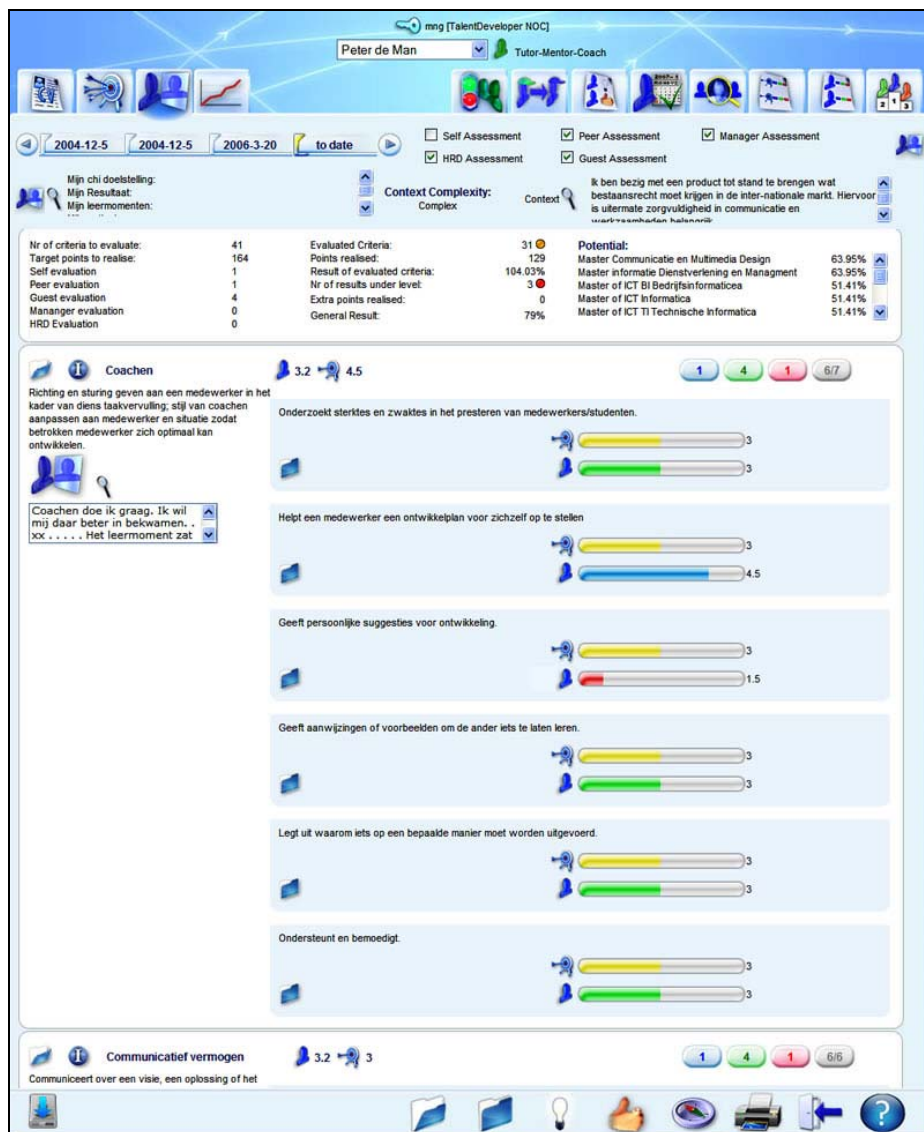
mng [TalentDeveloper NOC]
Peter de Man
Tutor-Mentor-Coach

2004-12-5 2004-12-5 2006-3-20 to date
Self Assessment
Peer Assessment
Manager Assessment
HRD Assessment
Guest Assessment

Mijn chi doelstelling:
Mijn Resultaat:
Mijn leermomenten:
Context Complexity:
Complex
Context
Ik ben bezig met een product tot stand te brengen wat bestaansrecht moet krijgen in de inter-nationale markt. Hiervoor is uitermate zorgvuldigheid in communicatie en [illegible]

| | |
|---|---|
| Nr of criteria to evaluate: | 41 |
| Target points to realise: | 164 |
| Self evaluation | 1 |
| Peer evaluation | 1 |
| Guest evaluation | 4 |
| Mananger evaluation | 0 |
| HRD Evaluation | 0 |

| | |
|---|---|
| Evaluated Criteria: | 31 |
| Points realised: | 129 |
| Result of evaluated criteria: | 104.03% |
| Nr of results under level: | 3 |
| Extra points realised: | 0 |
| General Result: | 79% |

Potential:
| | |
|---|---|
| Master Communicatie en Multimedia Design | 63.95% |
| Master informatie Dienstverlening en Managment | 63.95% |
| Master of ICT BI Bedrijfsinformaticea | 51.41% |
| Master of ICT Informatica | 51.41% |
| Master of ICT TI Technische Informatica | 51.41% |

Coachen
3.2 4.5
1 4 1 6/7
Richting en sturing geven aan een medewerker in het kader van diens taakvervulling; stijl van coachen aanpassen aan medewerker en situatie zodat betrokken medewerker zich optimaal kan ontwikkelen.
Coachen doe ik graag. Ik wil mij daar beter in bekwamen. . xx . . . . . Het leermoment zat

Onderzoekt sterktes en zwaktes in het presteren van medewerkers/studenten.
3
3

Helpt een medewerker een ontwikkelplan voor zichzelf op te stellen
3
4.5

Geeft persoonlijke suggesties voor ontwikkeling.
3
1.5

Geeft aanwijzingen of voorbeelden om de ander iets te laten leren.
3
3

Legt uit waarom iets op een bepaalde manier moet worden uitgevoerd.
3
3

Ondersteunt en bemoedigt.
3
3

Communicatief vermogen
3.2 3
1 4 1 6/6
Communiceert over een visie, een oplossing of het